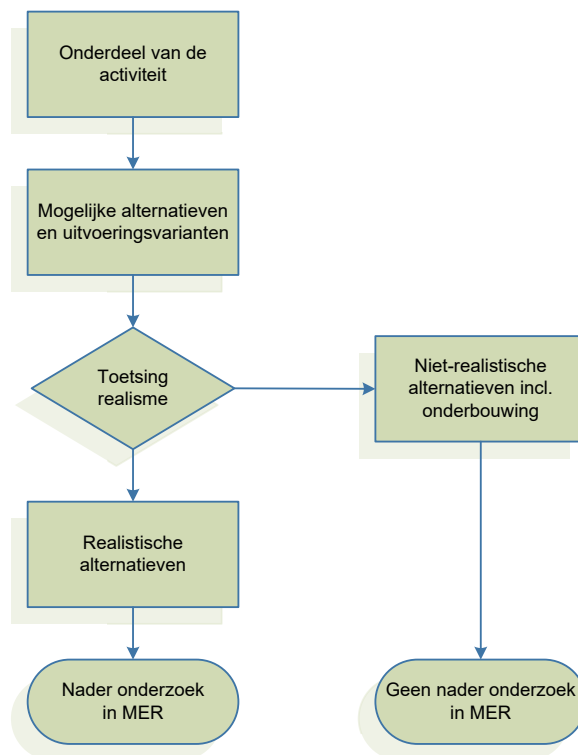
Onderdeel van de activiteit

Mogelijke alternatieven en uitvoeringsvarianten

Toetsing realisme

Niet-realistische alternatieven incl. onderbouwing

Realistische alternatieven

Nader onderzoek in MER

Geen nader onderzoek in MER